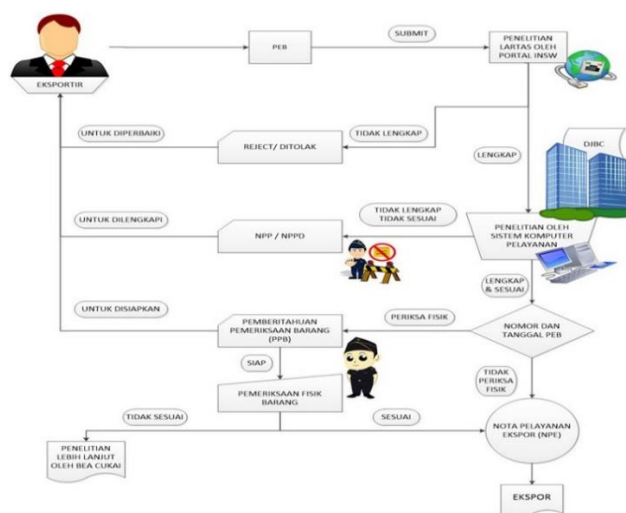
EKSPORTIR

PEB

SUBMIT

PENELITIAN LARTAS OLEH PORTAL INSW

UNTUK DIPERBAIKI

REJECT/ DITOLAK

TIDAK LENGKAP

LENGKAP

DIBC

UNTUK DILENGKAPI

TIDAK LENGKAP TIDAK SESUAI

NPP / NPPD

PENELITIAN OLEH SISTEM KOMPUTER PELAYANAN

LENGKAP & SESUAI

UNTUK DISIAPKAN

PEMBERITAHUAN PEMERIKSAAN BARANG (PPB)

PERIKSA FISIK

NOMOR DAN TANGGAL PEB

SIAP

TIDAK PERIKSA FISIK

PEMERIKSAAN FISIK BARANG

TIDAK SESUAI

SESUAI

NOTA PELAYANAN EKSPOR (NPE)

PENELITIAN LEBIH LANJUT OLEH BEA CUKAI

EKSPOR